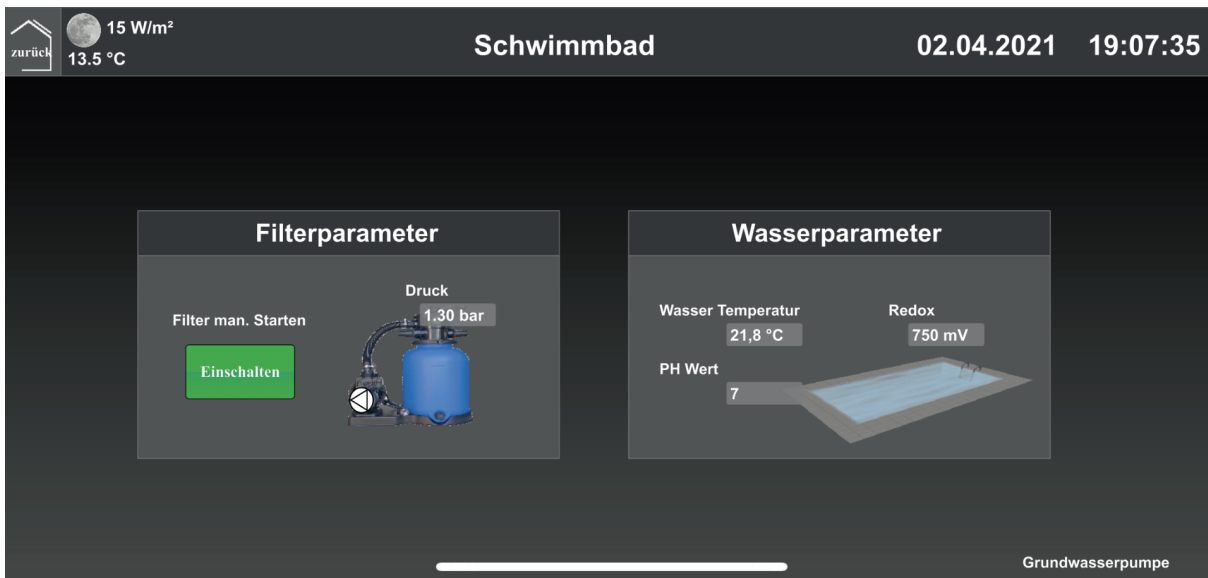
zurück

15 W/m²
13.5 °C

Schwimmbad

02.04.2021 19:07:35

Filterparameter

Filter man. Starten

Einschalten

Druck
1.30 bar

Wasserparameter

Wasser Temperatur
21,8 °C

Redox
750 mV

PH Wert
7

Grundwasserpumpe